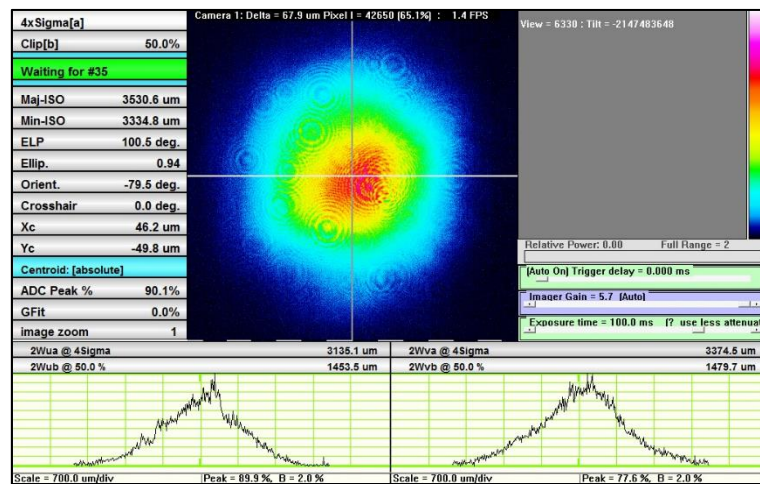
4xSigma[a]

| Clip[b] | 50.0% |
|---|---|
| Waiting for #35 | |
| Maj-ISO | 3530.6 um |
| Min-ISO | 3334.8 um |
| ELP | 100.5 deg. |
| Ellip. | 0.94 |
| Orient. | -79.5 deg. |
| Crosshair | 0.0 deg. |
| Xc | 46.2 um |
| Yc | -49.8 um |
| Centroid: [absolute] | |
| ADC Peak % | 90.1% |
| GFit | 0.0% |
| image zoom | 1 |

Camera 1: Delta = 67.9 um Pixel I = 42650 (65.1%) : 1.4 FPS

View = 6330 : Tilt = -2147483648

Relative Power: 0.00 Full Range = 2

[Auto On] Trigger delay = 0.000 ms

Imager Gain = 5.7 [Auto]

Exposure time = 100.0 ms [? use less attenuat

| 2Wua @ 4Sigma | 3135.1 um | 2Wva @ 4Sigma | 3374.5 um |
|---|---|---|---|
| 2Wub @ 50.0 % | 1453.5 um | 2Wvb @ 50.0 % | 1479.7 um |

Scale = 700.0 um/div Peak = 89.9 %, B = 2.0 %

Scale = 700.0 um/div Peak = 77.6 %, B = 2.0 %